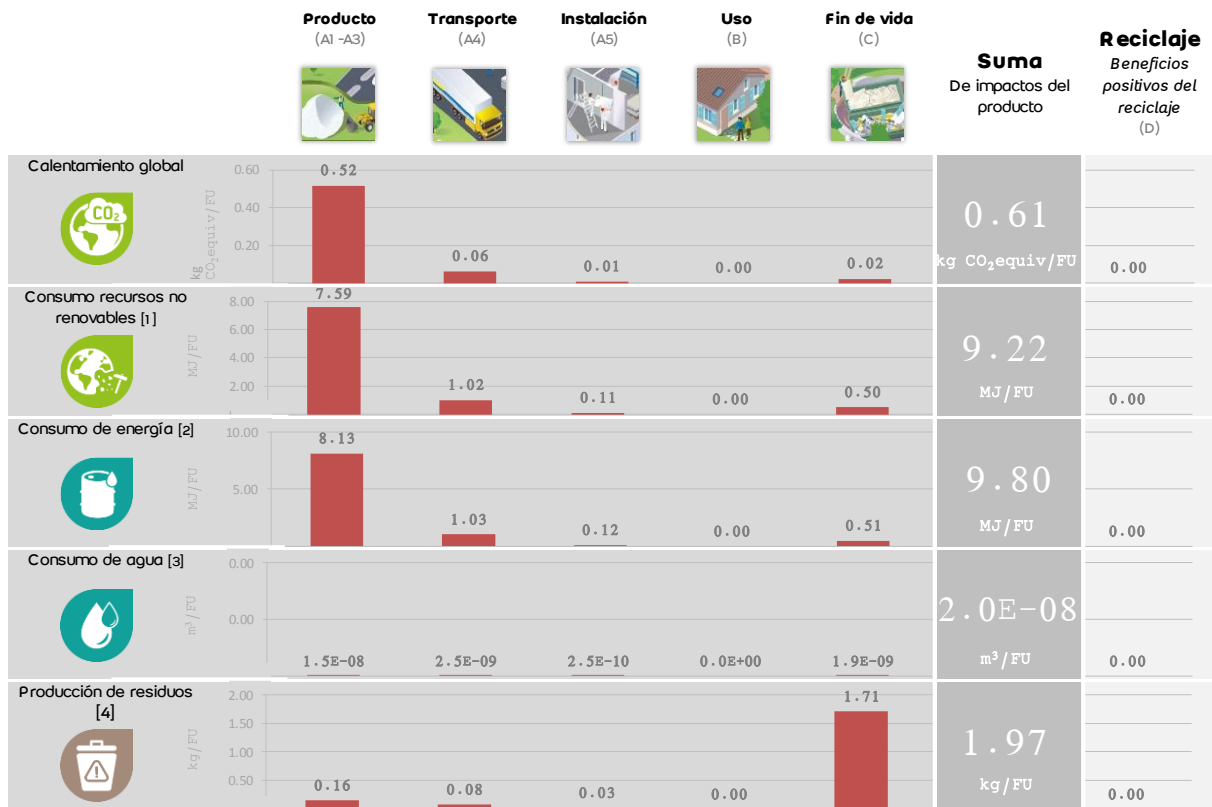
Producto
(A1 -A3)

Transporte
(A4)

Instalación
(A5)

Uso
(B)

Fin de vida
(C)

Suma
De impactos del producto

Reciclaje
Beneficios positivos del reciclaje
(D)

Calentamiento global

$CO_2$

0.60
0.40
0.20
kg $CO_2$equiv/FU

0.52
0.06
0.01
0.00
0.02

0.61
kg $CO_2$equiv/FU

0.00

Consumo recursos no renovables [1]

8.00
6.00
4.00
2.00
MJ/FU

7.59
1.02
0.11
0.00
0.50

9.22
MJ/FU

0.00

Consumo de energía [2]

10.00
5.00
MJ/FU

8.13
1.03
0.12
0.00
0.51

9.80
MJ/FU

0.00

Consumo de agua [3]

0.00
0.00
$m^3$/FU

1.5E-08
2.5E-09
2.5E-10
0.0E+00
1.9E-09

2.0E-08
$m^3$/FU

0.00

Producción de residuos [4]

2.00
1.50
1.00
0.50
kg/FU

0.16
0.08
0.03
0.00
1.71

1.97
kg/FU

0.00